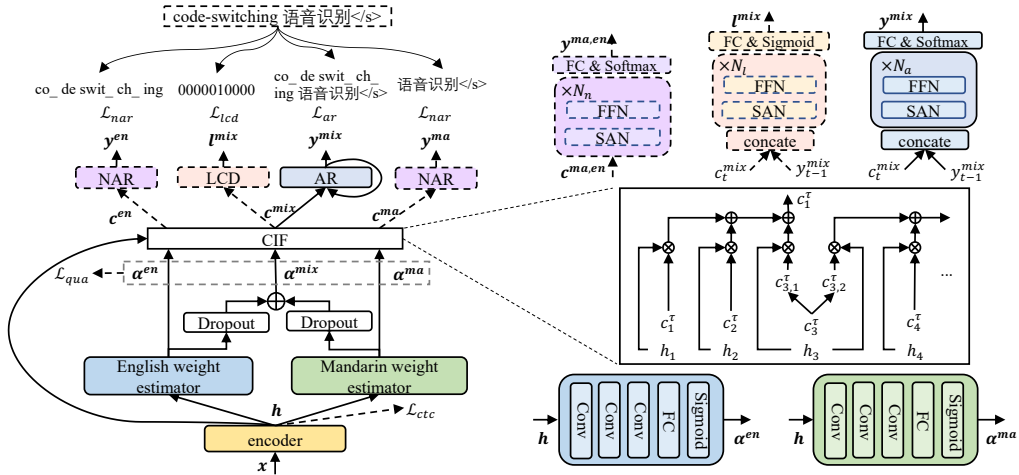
code-switching 语音识别</s>

co_ de swit_ ch_ ing

0000010000

co_ de swit_ ch_ ing 语音识别</s>

语音识别</s>

$\mathcal{L}_{nar}$ $\mathcal{L}_{lcd}$ $\mathcal{L}_{ar}$ $\mathcal{L}_{nar}$

$\boldsymbol{y}^{en}$ $\boldsymbol{l}^{mix}$ $\boldsymbol{y}^{mix}$ $\boldsymbol{y}^{ma}$

NAR LCD AR NAR

$\boldsymbol{c}^{en}$ $\boldsymbol{c}^{mix}$ $\boldsymbol{c}^{ma}$

CIF

$\mathcal{L}_{qua}$ $\boldsymbol{\alpha}^{en}$ $\boldsymbol{\alpha}^{mix}$ $\boldsymbol{\alpha}^{ma}$

Dropout Dropout

English weight estimator

Mandarin weight estimator

$\boldsymbol{h}$

$\mathcal{L}_{ctc}$

encoder

$\boldsymbol{x}$

$\boldsymbol{y}^{ma,en}$

FC & Softmax

$\times N_n$

FFN

SAN

$\boldsymbol{c}^{ma,en}$

$\boldsymbol{l}^{mix}$

FC & Sigmoid

$\times N_l$

FFN

SAN

concate

$c_t^{mix}$ $y_{t-1}^{mix}$

$\boldsymbol{y}^{mix}$

FC & Softmax

$\times N_a$

FFN

SAN

concate

$c_t^{mix}$ $y_{t-1}^{mix}$

$c_1^{\tau}$

$c_{3,1}^{\tau}$ $c_{3,2}^{\tau}$

...

$c_1^{\tau}$ $c_2^{\tau}$ $c_3^{\tau}$ $c_4^{\tau}$

$h_1$ $h_2$ $h_3$ $h_4$

$\boldsymbol{h}$ Conv Conv Conv FC Sigmoid $\boldsymbol{\alpha}^{en}$

$\boldsymbol{h}$ Conv Conv Conv FC Sigmoid $\boldsymbol{\alpha}^{ma}$